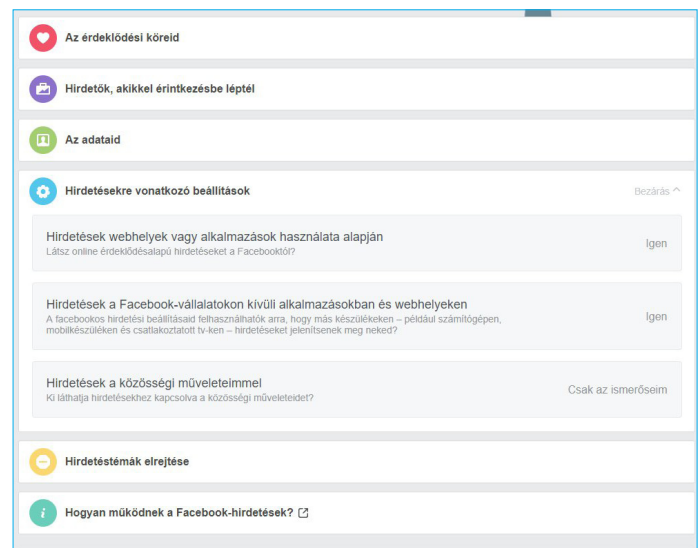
Az érdeklődési köreid

Hirdetők, akikkel érintkezésbe léptél

Az adataid

Hirdetésekre vonatkozó beállítások

Bezárás

Hirdetések webhelyek vagy alkalmazások használata alapján
Látsz online érdeklődésalapú hirdetéseket a Facebooktól?

Igen

Hirdetések a Facebook-vállalatokon kívüli alkalmazásokban és webhelyeken
A facebookos hirdetési beállításaid felhasználhatók arra, hogy más készülékeken – például számítógépen, mobilkészüléken és csatlakoztatott tv-ken – hirdetéseket jelenítsenek meg neked?

Igen

Hirdetések a közösségi műveleteimmel
Ki láthatja hirdetésekhez kapcsolva a közösségi műveleteidet?

Csak az ismerőseim

Hirdetéstémák elrejtése

Hogyan működnek a Facebook-hirdetések?